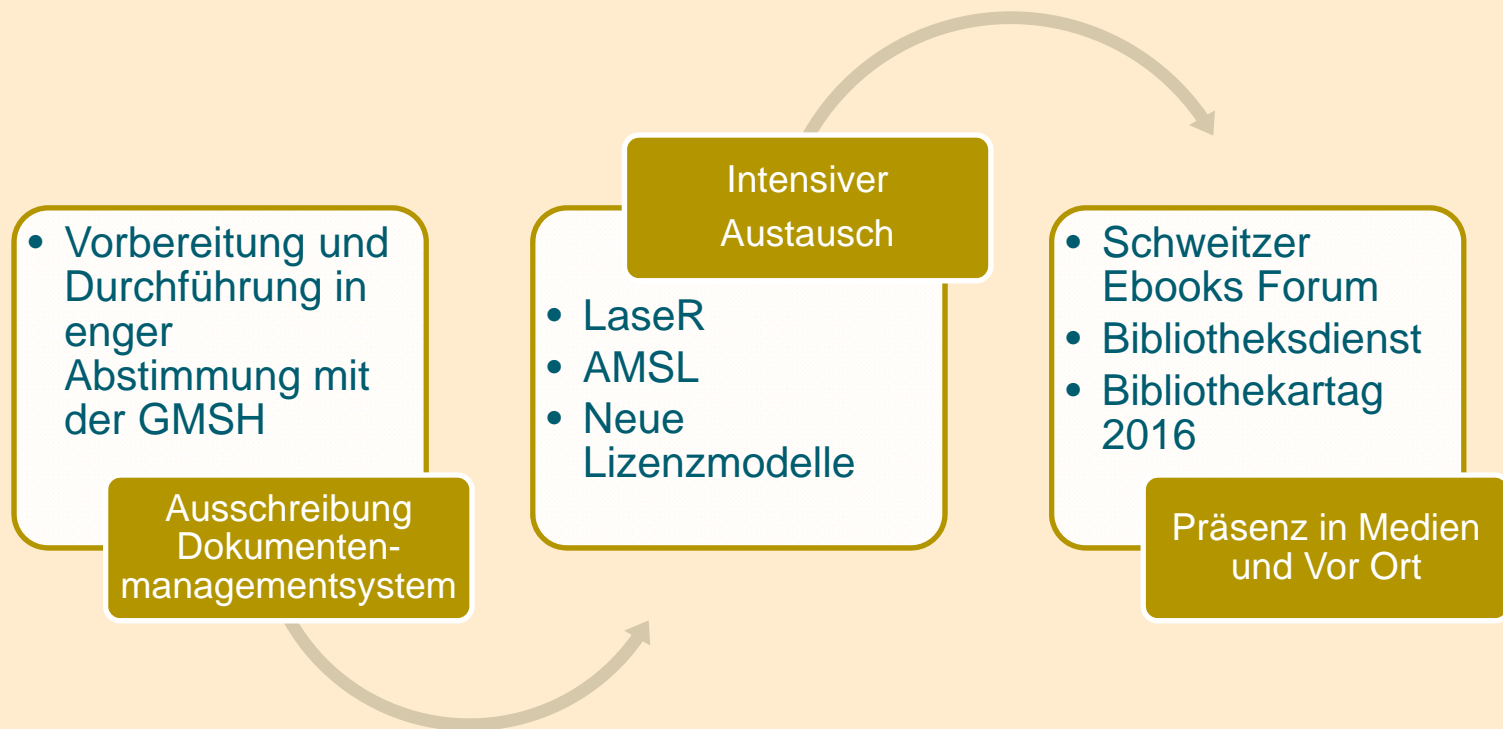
- Vorbereitung und Durchführung in enger Abstimmung mit der GMSH

Ausschreibung Dokumentenmanagementsystem

Intensiver Austausch

- LaseR
- AMSL
- Neue Lizenzmodelle

- Schweitzer Ebooks Forum
- Bibliotheksdienst
- Bibliothekartag 2016

Präsenz in Medien und Vor Ort